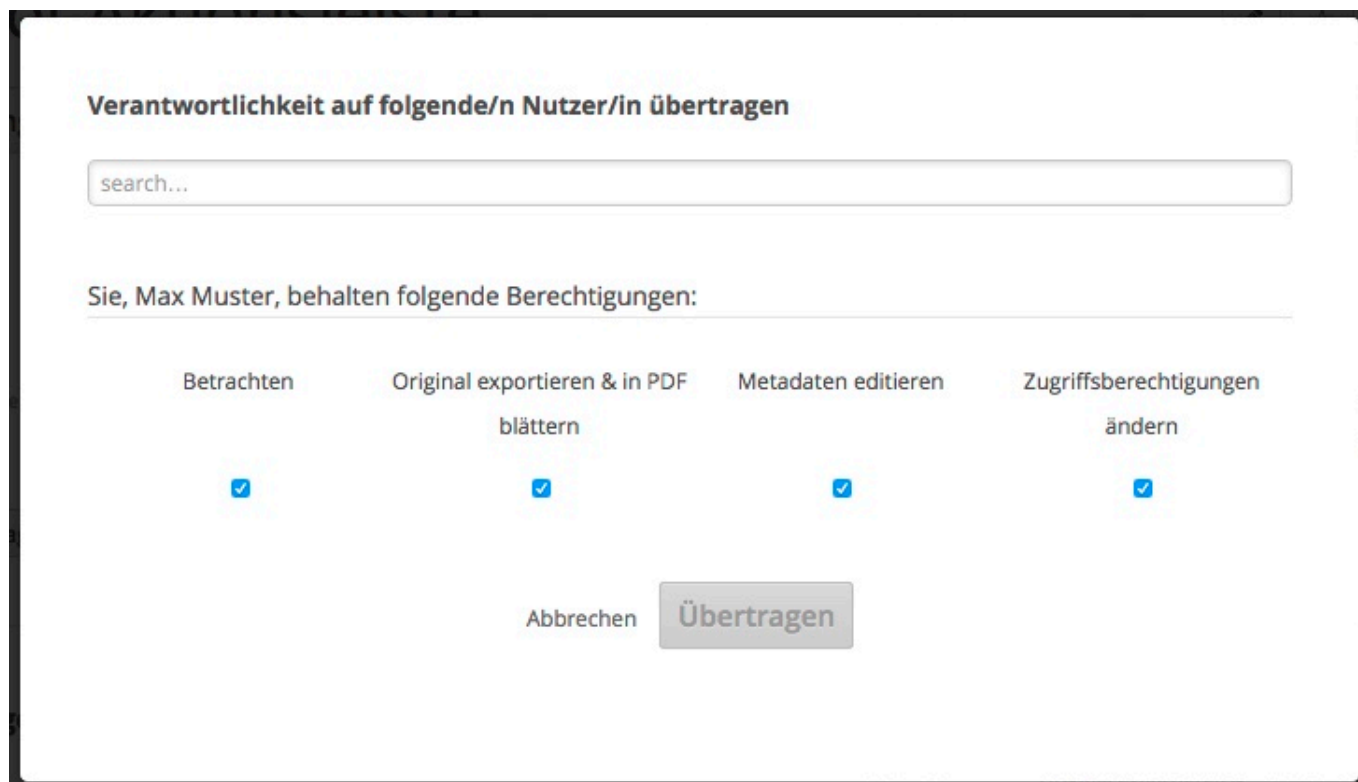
Verantwortlichkeit auf folgende/n Nutzer/in übertragen

search...

Sie, Max Muster, behalten folgende Berechtigungen:

Betrachten

Original exportieren & in PDF blättern

Metadaten editieren

Zugriffsberechtigungen ändern

Abbrechen

Übertragen